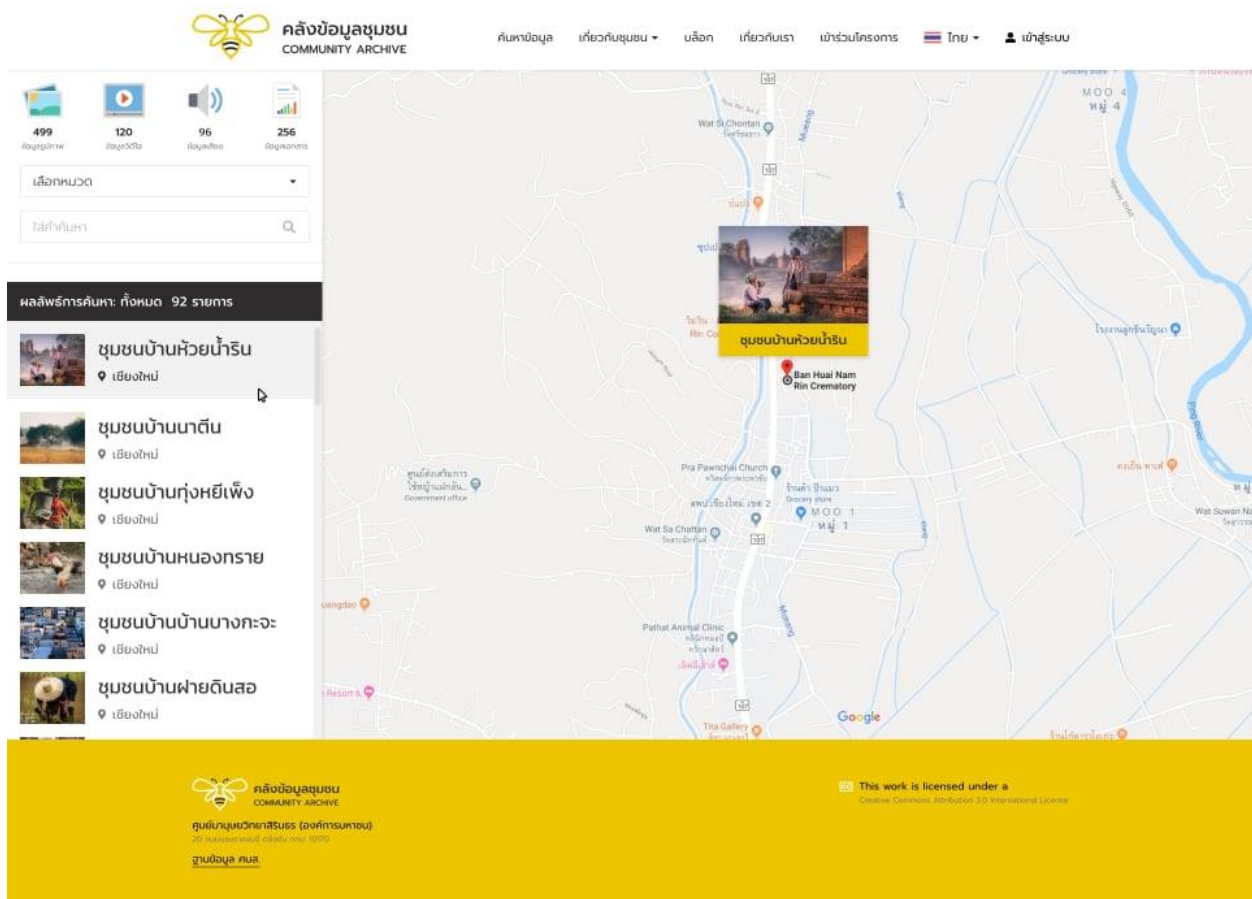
คลังข้อมูลชุมชน
COMMUNITY ARCHIVE

ค้นหาข้อมูล เกี่ยวกับชุมชน บล็อก เกี่ยวกับเรา เข้าร่วมโครงการ ไทย เข้าสู่ระบบ

499 ข้อมูลรูปภาพ
120 ข้อมูลวิดีโอ
96 ข้อมูลเสียง
256 ข้อมูลเอกสาร

เลือกหมวด

ใส่คำค้นหา

ผลลัพธ์การค้นหา: ทั้งหมด 92 รายการ

ชุมชนบ้านห้วยน้ำริน
เชียงใหม่

ชุมชนบ้านนาตีน
เชียงใหม่

ชุมชนบ้านทุ่งหยีเพ็ง
เชียงใหม่

ชุมชนบ้านหนองทราย
เชียงใหม่

ชุมชนบ้านบ้านบางกะจะ
เชียงใหม่

ชุมชนบ้านฝายดินสอ
เชียงใหม่

ชุมชนบ้านห้วยน้ำริน

Ban Huai Nam Rin Crematory
Wat Si Chontan
Pra Pawnchai Church
Wat Sa Chattan
Pathat Animal Clinic
Tita Gallery
MOO 1 หมู่ 1
MOO 4 หมู่ 4
Government office
Wat Sowan Na
Google

คลังข้อมูลชุมชน
COMMUNITY ARCHIVE
ศูนย์มานุษยวิทยาสิรินธร (องค์การมหาชน)
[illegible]
ฐานข้อมูล ศมส.

This work is licensed under a
Creative Commons Attribution 3.0 International License